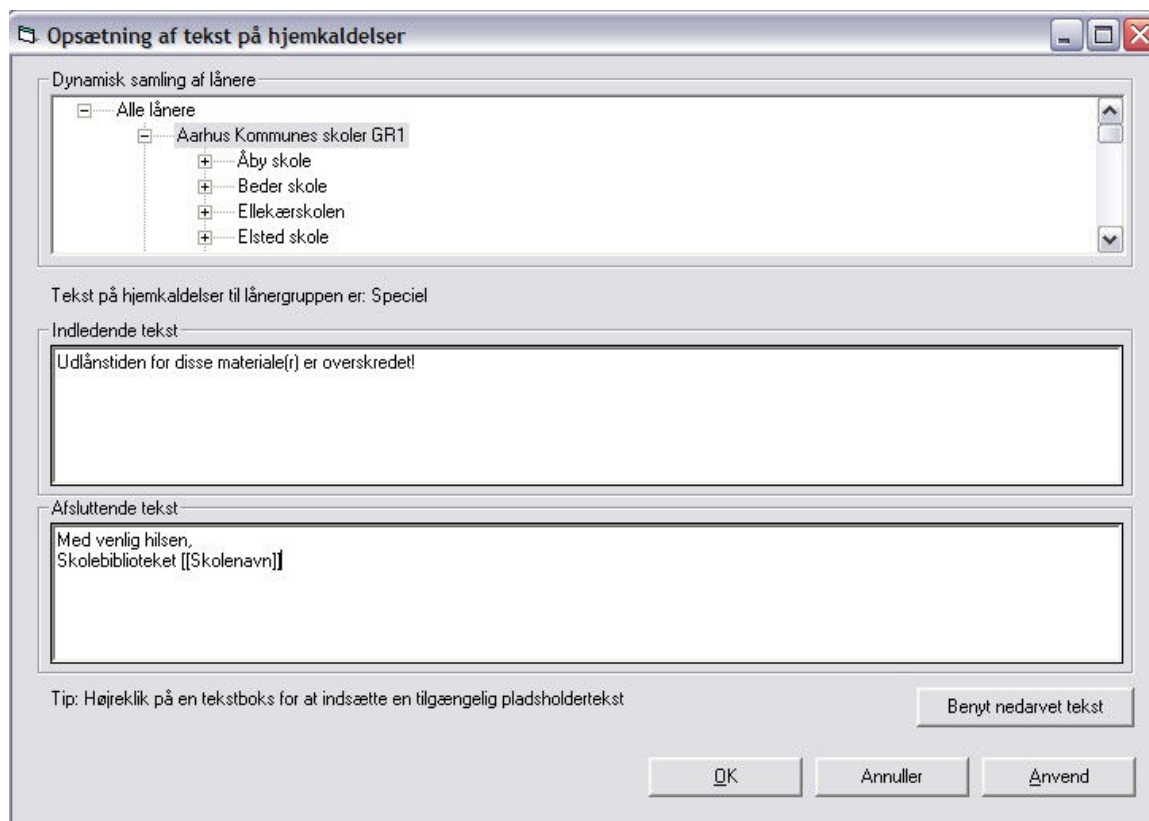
Opsætning af tekst på hjemkaldelser

Dynamisk samling af lånere

Alle lånere
Aarhus Kommunes skoler GR1
Åby skole
Beder skole
Ellekærskolen
Elsted skole

Tekst på hjemkaldelser til lånergruppen er: Speciel

Indledende tekst

Udlånstiden for disse materiale(r) er overskredet!

Afsluttende tekst

Med venlig hilsen,
Skolebiblioteket [[Skolenavn]]

Tip: Højreklik på en tekstboks for at indsætte en tilgængelig pladsholdertekst

Benyt nedarvet tekst

OK

Annuller

Anvend